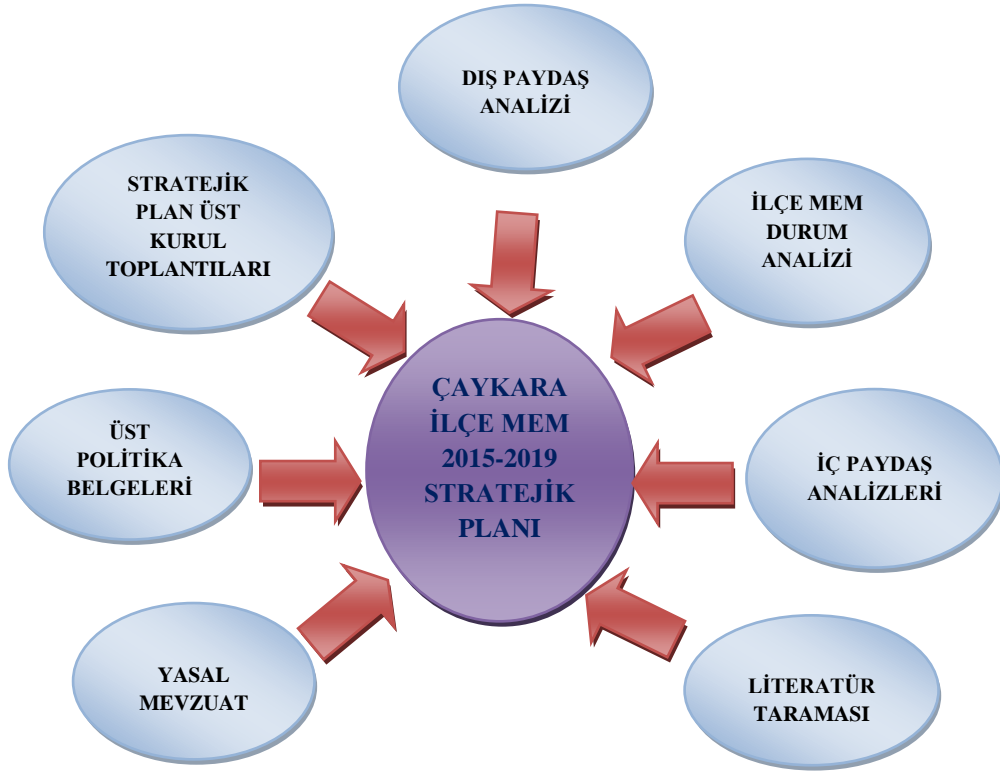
DIŞ PAYDAŞ ANALİZİ

STRATEJİK PLAN ÜST KURUL TOPLANTILARI

İLÇE MEM DURUM ANALİZİ

ÇAYKARA İLÇE MEM 2015-2019 STRATEJİK PLANI

ÜST POLİTİKA BELGELERİ

İÇ PAYDAŞ ANALİZLERİ

YASAL MEVZUAT

LİTERATÜR TARAMASI